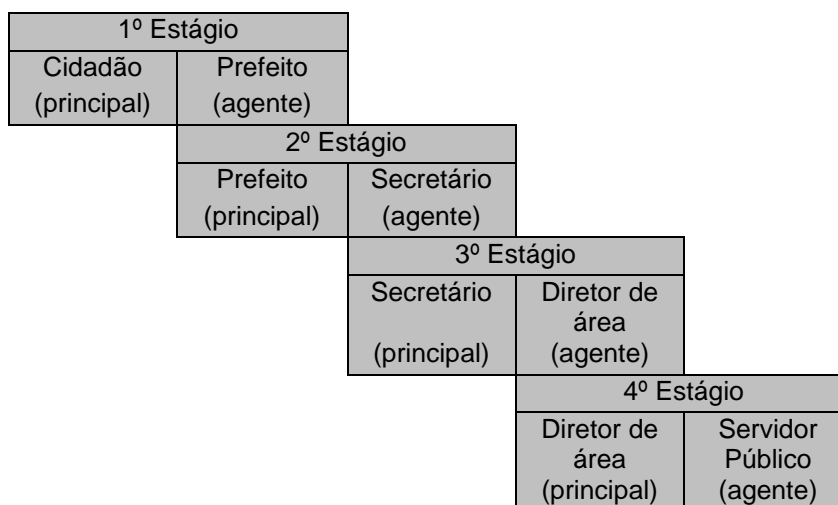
1º Estágio

Cidadão (principal) | Prefeito (agente)

2º Estágio

Prefeito (principal) | Secretário (agente)

3º Estágio

Secretário (principal) | Diretor de área (agente)

4º Estágio

Diretor de área (principal) | Servidor Público (agente)